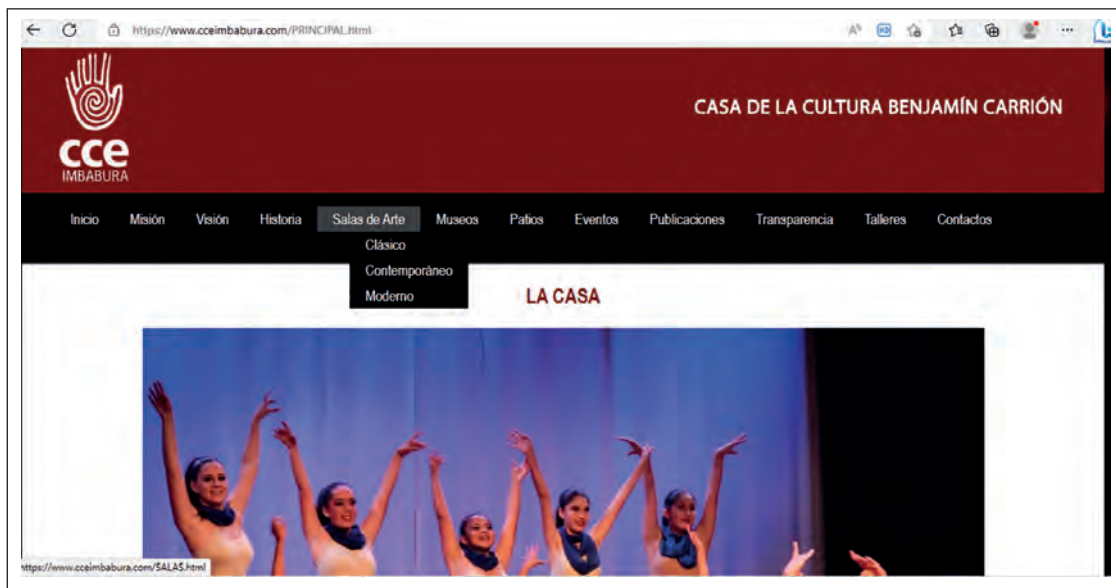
https://www.cceimbabura.com/PRINCIPAL.html

cce
IMBABURA

CASA DE LA CULTURA BENJAMÍN CARRIÓN

Inicio Misión Visión Historia Salas de Arte Museos Patios Eventos Publicaciones Transparencia Talleres Contactos

Clásico
Contemporáneo
Moderno

LA CASA

https://www.cceimbabura.com/SALAS.html